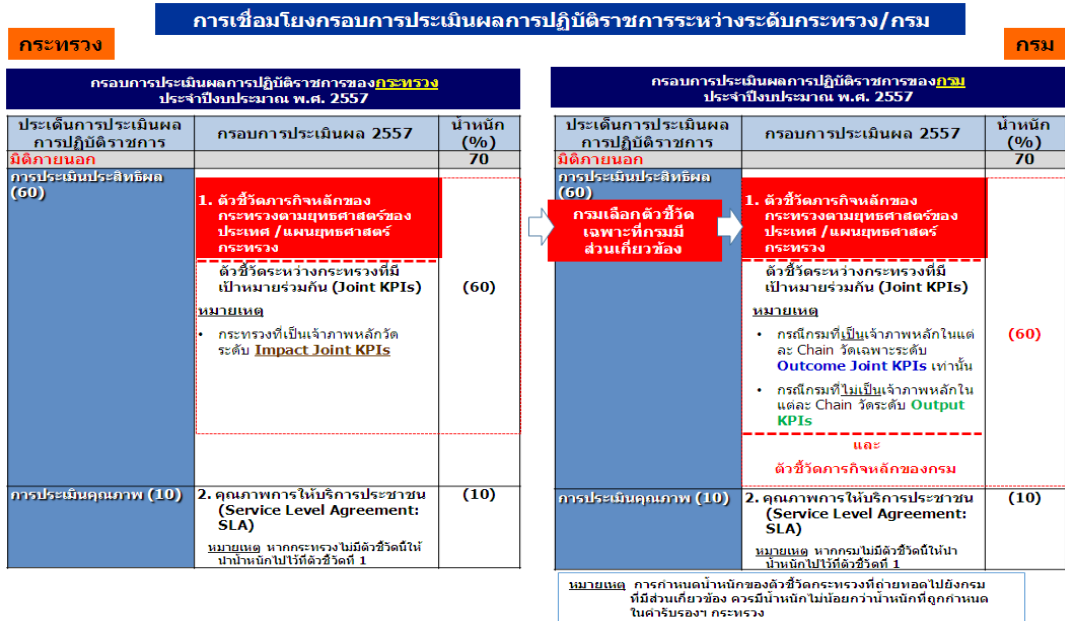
การเชื่อมโยงกรอบการประเมินผลการปฏิบัติราชการระหว่างระดับกระทรวง/กรม

กระทรวง

กรม

กรอบการประเมินผลการปฏิบัติราชการของกระทรวง ประจำปีงบประมาณ พ.ศ. 2557

| ประเด็นการประเมินผลการปฏิบัติราชการ | กรอบการประเมินผล 2557 | น้ำหนัก (%) |
|---|---|---|
| มิติภายนอก | | 70 |
| การประเมินประสิทธิผล (60) | 1. ตัวชี้วัดภารกิจหลักของกระทรวงตามยุทธศาสตร์ของประเทศ / แผนยุทธศาสตร์กระทรวง<br>ตัวชี้วัดระหว่างกระทรวงที่มีเป้าหมายร่วมกัน (Joint KPIs)<br>หมายเหตุ<br>• กระทรวงที่เป็นเจ้าภาพหลักวัดระดับ Impact Joint KPIs | (60) |
| การประเมินคุณภาพ (10) | 2. คุณภาพการให้บริการประชาชน (Service Level Agreement: SLA)<br>หมายเหตุ หากกระทรวงไม่มีตัวชี้วัดนี้ให้นำน้ำหนักไปไว้ที่ตัวชี้วัดที่ 1 | (10) |

กรมเลือกตัวชี้วัดเฉพาะที่กรมมีส่วนเกี่ยวข้อง

กรอบการประเมินผลการปฏิบัติราชการของกรม ประจำปีงบประมาณ พ.ศ. 2557

| ประเด็นการประเมินผลการปฏิบัติราชการ | กรอบการประเมินผล 2557 | น้ำหนัก (%) |
|---|---|---|
| มิติภายนอก | | 70 |
| การประเมินประสิทธิผล (60) | 1. ตัวชี้วัดภารกิจหลักของกระทรวงตามยุทธศาสตร์ของประเทศ / แผนยุทธศาสตร์กระทรวง<br>ตัวชี้วัดระหว่างกระทรวงที่มีเป้าหมายร่วมกัน (Joint KPIs)<br>หมายเหตุ<br>• กรณีกรมที่เป็นเจ้าภาพหลักในแต่ละ Chain วัดเฉพาะระดับ Outcome Joint KPIs เท่านั้น<br>• กรณีกรมที่ไม่เป็นเจ้าภาพหลักในแต่ละ Chain วัดระดับ Output KPIs<br>และ<br>ตัวชี้วัดภารกิจหลักของกรม | (60) |
| การประเมินคุณภาพ (10) | 2. คุณภาพการให้บริการประชาชน (Service Level Agreement: SLA)<br>หมายเหตุ หากกรมไม่มีตัวชี้วัดนี้ให้นำน้ำหนักไปไว้ที่ตัวชี้วัดที่ 1 | (10) |

หมายเหตุ การกำหนดน้ำหนักของตัวชี้วัดกระทรวงที่ถ่ายทอดไปยังกรมที่มีส่วนเกี่ยวข้อง ควรมีน้ำหนักไม่น้อยกว่าน้ำหนักที่ถูกกำหนดในคำรับรองฯ กระทรวง